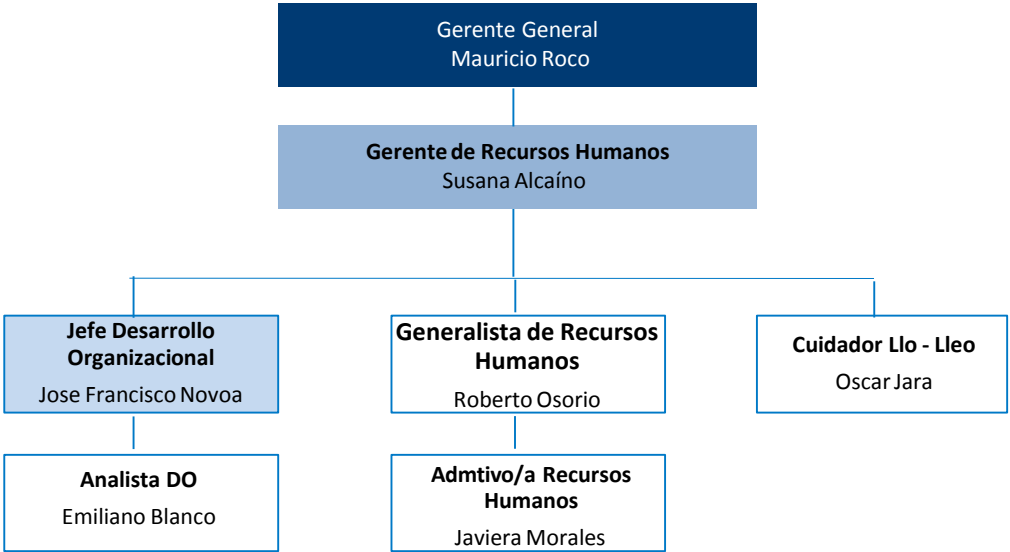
Gerente General
Mauricio Roco

Gerente de Recursos Humanos
Susana Alcaíno

Jefe Desarrollo Organizacional
Jose Francisco Novoa

Generalista de Recursos Humanos
Roberto Osorio

Cuidador Llo - Lleo
Oscar Jara

Analista DO
Emiliano Blanco

Admtivo/a Recursos Humanos
Javiera Morales